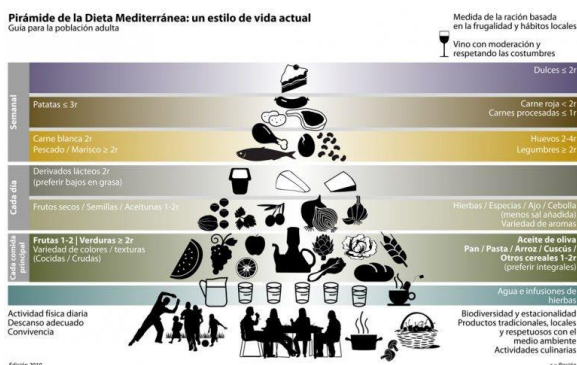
Pirámide de la Dieta Mediterránea: un estilo de vida actual
Guía para la población adulta

Medida de la ración basada en la frugalidad y hábitos locales

Vino con moderación y respetando las costumbres

Semanal

Dulces ≤ 2r

Patatas ≤ 3r

Carne roja < 2r
Carnes procesadas ≤ 1r

Carne blanca 2r
Pescado / Marisco ≥ 2r

Huevos 2-4r
Legumbres ≥ 2r

Cada día

Derivados lácteos 2r
(preferir bajos en grasa)

Frutos secos / Semillas / Aceitunas 1-2r

Hierbas / Especias / Ajo / Cebolla
(menos sal añadida)
Variedad de aromas

Cada comida principal

Frutas 1-2 | Verduras ≥ 2r
Variedad de colores / texturas
(Cocidas / Crudas)

Aceite de oliva
Pan / Pasta / Arroz / Cuscús / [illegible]
Otros cereales 1-2r
(preferir integrales)

Agua e infusiones de hierbas

Actividad física diaria
Descanso adecuado
Convivencia

Biodiversidad y estacionalidad
Productos tradicionales, locales y respetuosos con el medio ambiente
Actividades culinarias

Edición 2010
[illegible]